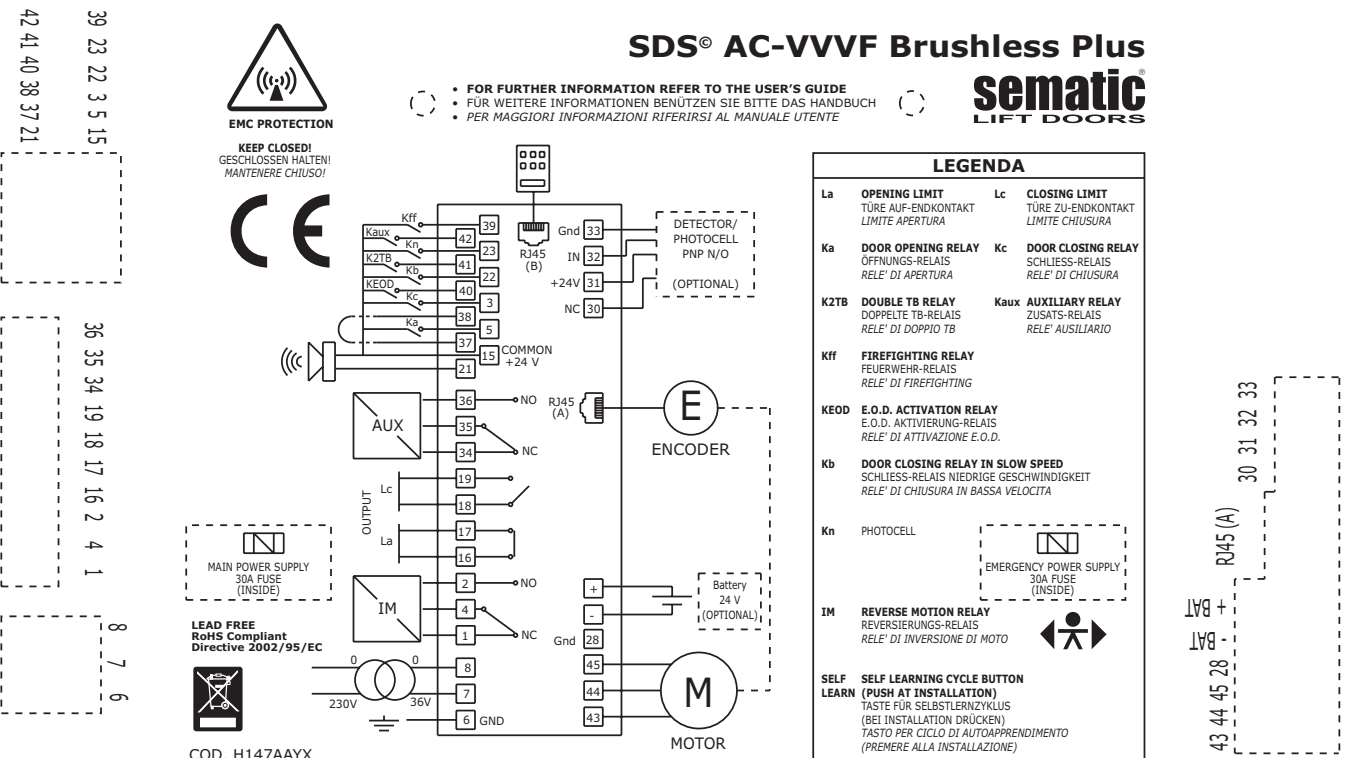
39 23 22 3 5 15

42 41 40 38 37 21

36 35 34 19 18 17 16 2 4 1

8 7 6

EMC PROTECTION

KEEP CLOSED!
GESCHLOSSEN HALTEN!
*MANTENERE CHIUSO!*

SDS© AC-VVVF Brushless Plus

• FOR FURTHER INFORMATION REFER TO THE USER'S GUIDE
• FÜR WEITERE INFORMATIONEN BENÜTZEN SIE BITTE DAS HANDBUCH
• *PER MAGGIORI INFORMAZIONI RIFERIRSI AL MANUALE UTENTE*

sematic®
LIFT DOORS

Kff
Kaux
Kn
K2TB
Kb
KEOD
Kc
Ka
39
42
23
41
22
40
3
38
5
37
15 COMMON +24 V
21

RJ45 (B)

Gnd 33
IN 32
+24V 31
NC 30

DETECTOR/ PHOTOCELL PNP N/O
(OPTIONAL)

AUX
36 NO
35
34 NC

RJ45 (A)

E
ENCODER

OUTPUT
Lc
19
18
La
17
16

MAIN POWER SUPPLY 30A FUSE (INSIDE)

IM
2 NO
4
1 NC

+
-
Battery 24 V (OPTIONAL)
Gnd 28
45
44
43

M
MOTOR

LEAD FREE
RoHS Compliant
Directive 2002/95/EC

0
0
230V
36V
8
7
6 GND

COD. H147AAYX

LEGENDA

| | | | |
|---|---|---|---|
| La | **OPENING LIMIT** TÜRE AUF-ENDKONTAKT *LIMITE APERTURA* | Lc | **CLOSING LIMIT** TÜRE ZU-ENDKONTAKT *LIMITE CHIUSURA* |
| Ka | **DOOR OPENING RELAY** ÖFFNUNGS-RELAIS *RELE' DI APERTURA* | Kc | **DOOR CLOSING RELAY** SCHLIESS-RELAIS *RELE' DI CHIUSURA* |
| K2TB | **DOUBLE TB RELAY** DOPPELTE TB-RELAIS *RELE' DI DOPPIO TB* | Kaux | **AUXILIARY RELAY** ZUSATS-RELAIS *RELE' AUSILIARIO* |

Kff **FIREFIGHTING RELAY** FEUERWEHR-RELAIS *RELE' DI FIREFIGHTING*

KEOD **E.O.D. ACTIVATION RELAY** E.O.D. AKTIVIERUNG-RELAIS *RELE' DI ATTIVAZIONE E.O.D.*

Kb **DOOR CLOSING RELAY IN SLOW SPEED** SCHLIESS-RELAIS NIEDRIGE GESCHWINDIGKEIT *RELE' DI CHIUSURA IN BASSA VELOCITA*

Kn PHOTOCELL

EMERGENCY POWER SUPPLY 30A FUSE (INSIDE)

IM **REVERSE MOTION RELAY** REVERSIERUNGS-RELAIS *RELE' DI INVERSIONE DI MOTO*

SELF LEARN **SELF LEARNING CYCLE BUTTON (PUSH AT INSTALLATION)** TASTE FÜR SELBSTLERNZYKLUS (BEI INSTALLATION DRÜCKEN) *TASTO PER CICLO DI AUTOAPPRENDIMENTO (PREMERE ALLA INSTALLAZIONE)*

30 31 32 33
RJ45 (A)
+ BAT
- BAT
43 44 45 28